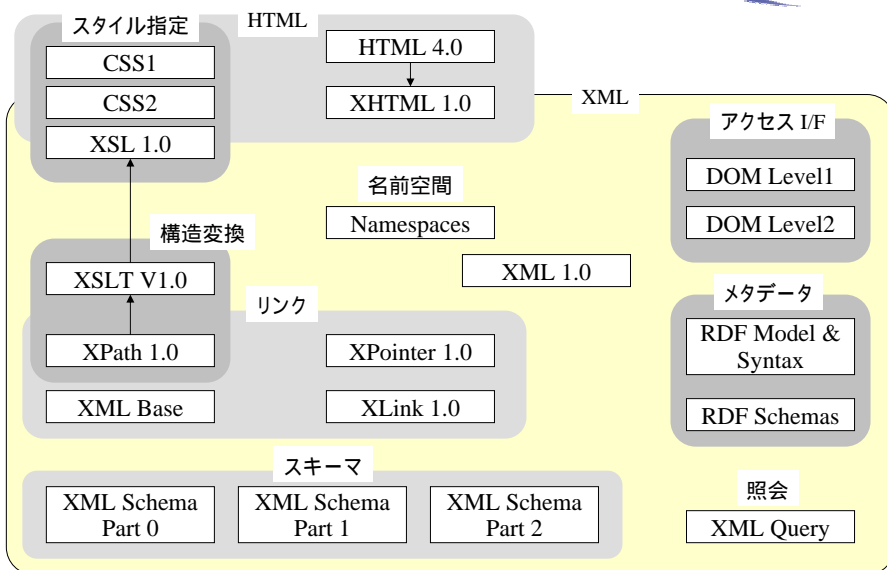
スタイル指定

CSS1

CSS2

XSL 1.0

HTML

HTML 4.0

XHTML 1.0

XML

アクセス I/F

DOM Level1

DOM Level2

名前空間

Namespaces

構造変換

XSLT V1.0

XML 1.0

リンク

XPath 1.0

XPointer 1.0

XML Base

XLink 1.0

メタデータ

RDF Model & Syntax

RDF Schemas

スキーマ

XML Schema Part 0

XML Schema Part 1

XML Schema Part 2

照会

XML Query